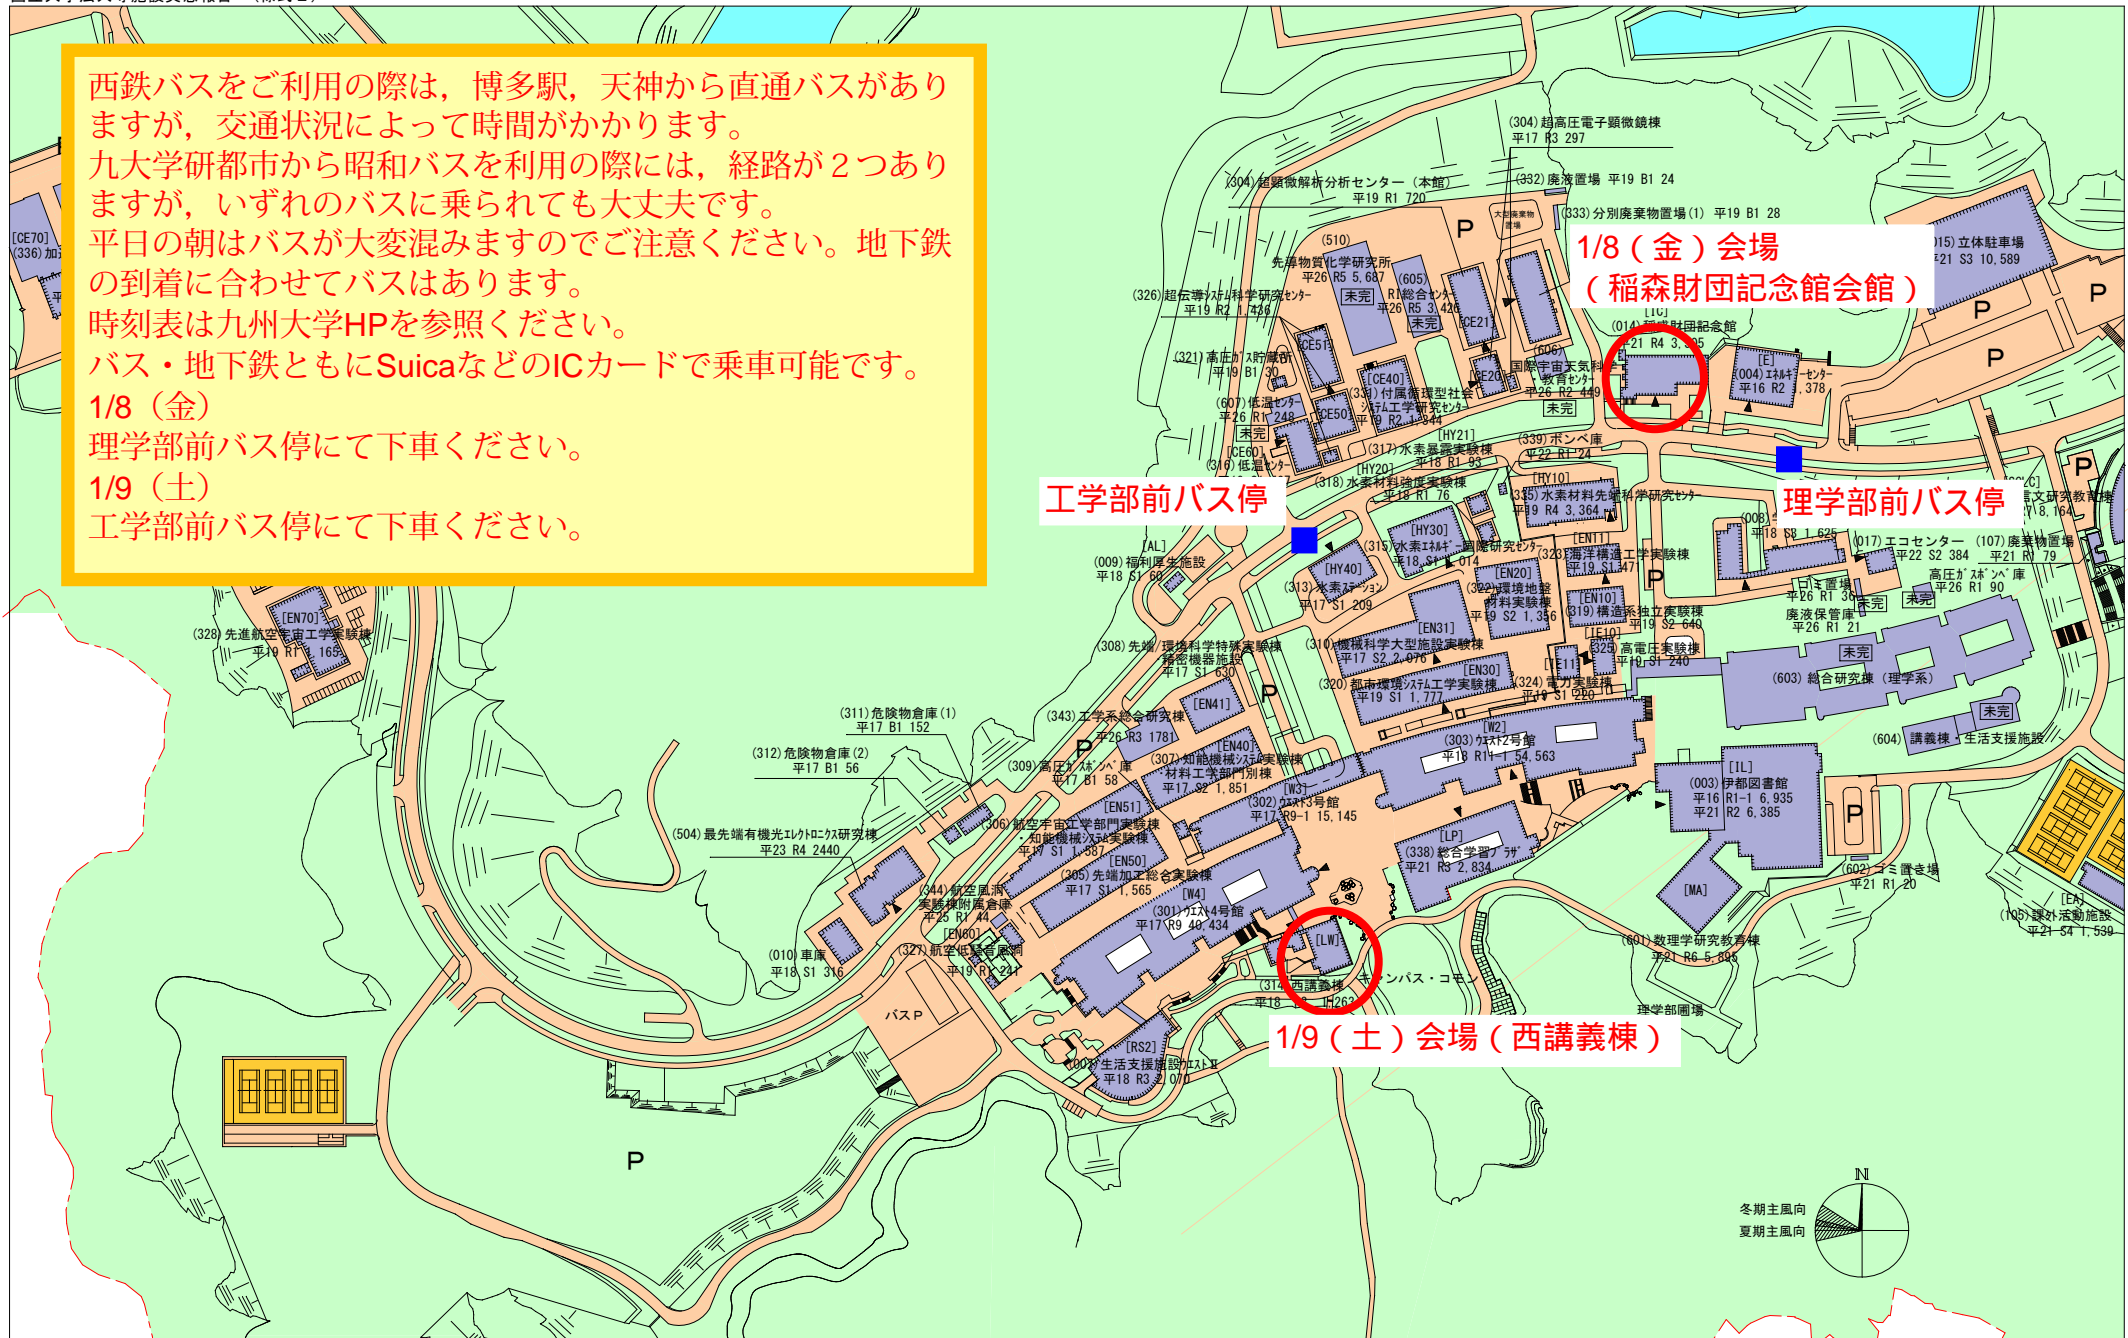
西鉄バスをご利用の際は，博多駅，天神から直通バスがありますが，交通状況によって時間がかかります。
九大学研都市から昭和バスを利用の際には，経路が２つありますが，いずれのバスに乗られても大丈夫です。
平日の朝はバスが大変混みますのでご注意ください。地下鉄の到着に合わせてバスはあります。
時刻表は九州大学HPを参照ください。
バス・地下鉄ともにSuicaなどのICカードで乗車可能です。
1/8（金）
理学部前バス停にて下車ください。
1/9（土）
工学部前バス停にて下車ください。

1/8（金）会場
（稲森財団記念館会館）

工学部前バス停

理学部前バス停

1/9（土）会場（西講義棟）

(304) 超高圧電子顕微鏡棟 平17 R3 297
(304) 超顕微解析分析センター（本館） 平19 R1 720
(332) 廃液置場 平19 B1 24
(333) 分別廃棄物置場(1) 平19 B1 28
(510) 先導物質化学研究所 平26 R5 5,687
(605) RI総合センター 平26 R5 3,420
(326) 超伝導システム科学研究センター 平19 R2 1,436
(321) 高圧ガス貯蔵所 平19 B1 30
(606) 国際宇宙天気科学教育センター 平26 R2 449
(339) 付属循環型社会システム工学研究センター 平19 R2 1,344
(607) 低温センター 平26 R1 248
(317) 水素暴露実験棟 平18 R1 93
(316) 低温センター
(339) ボンベ庫 平22 R1 24
(318) 水素材料強度実験棟 平18 R1 76
(335) 水素材料先端科学研究センター 平19 R4 3,364
(014) 稲盛財団記念館 平21 R4 3,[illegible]
(004) エネルギーセンター 平16 R2 1,378
(015) 立体駐車場 平21 S3 10,589
(009) 福利厚生施設 平18 S1 60
(315) 水素エネルギー国際研究センター 平18 S1 1,014
(323) 海洋構造工学実験棟 平19 S1 471
(313) 水素ステーション 平17 S1 209
(322) 環境地盤材料実験棟 平19 S2 1,356
(319) 構造系独立実験棟 平19 S2 640
(008) 平18 S8 1,625
(017) エコセンター 平22 S2 384
(107) 廃棄物置場 平21 R1 79
高圧ガスボンベ庫 平26 R1 90
ゴミ置場 平26 R1 36
廃液保管庫 平26 R1 21
(328) 先進航空宇宙工学実験棟 平19 R1 1,165
(308) 先端環境科学特殊実験棟精密機器施設 平17 S1 630
(310) 機械科学大型施設実験棟 平17 S2 2,076
(325) 高電圧実験棟 平19 S1 240
(320) 都市環境システム工学実験棟 平19 S1 1,777
(324) 電力実験棟 平19 S1 220
(603) 総合研究棟（理学系）
(311) 危険物倉庫(1) 平17 B1 152
(312) 危険物倉庫(2) 平17 B1 56
(343) 工学系総合研究棟 平26 R3 1781
(309) 高圧ガスボンベ庫 平17 B1 58
(307) 知能機械システム実験棟材料工学部門別棟 平17 S2 1,851
(303) ウエスト2号館 平18 R11-1 54,563
(604) 講義棟・生活支援施設
(003) 伊都図書館 平16 R1-1 6,935 平21 R2 6,385
(302) ウエスト3号館 平17 R9-1 15,145
(504) 最先端有機光エレクトロニクス研究棟 平23 R4 2440
(306) 航空宇宙工学部門実験棟・知能機械システム実験棟 平17 S1 1,587
(305) 先端加工総合実験棟 平17 S1 1,565
(338) 総合学習プラザ 平21 R3 2,834
(344) 航空風洞実験棟附属倉庫 平25 R1 44
(301) ウエスト4号館 平17 R9 40,434
(602) ゴミ置き場 平21 R1 20
(010) 車庫 平18 S1 316
(327) 航空低騒音風洞 平19 R1 241
(601) 数理学研究教育棟 平21 R6 5,895
(105) 課外活動施設 平21 S4 1,539
(314) 西講義棟 平18 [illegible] 1262
キャンパス・コモン
理学部圃場
(002) 生活支援施設ウエスト II 平18 R3 1,070
バスP
[CE70] (336) 加
未完
P
N
冬期主風向
夏期主風向